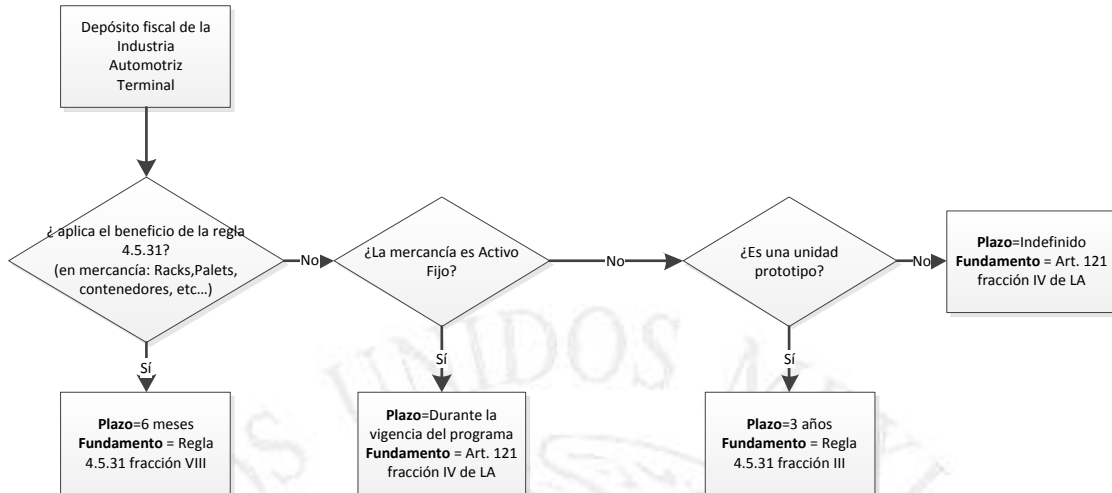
Depósito fiscal de la Industria Automotriz Terminal

¿ aplica el beneficio de la regla 4.5.31? (en mercancía: Racks,Palets, contenedores, etc…)

No

¿La mercancía es Activo Fijo?

No

¿Es una unidad prototipo?

No

**Plazo**=Indefinido **Fundamento** = Art. 121 fracción IV de LA

Sí

**Plazo**=6 meses **Fundamento** = Regla 4.5.31 fracción VIII

Sí

**Plazo**=Durante la vigencia del programa **Fundamento** = Art. 121 fracción IV de LA

Sí

**Plazo**=3 años **Fundamento** = Regla 4.5.31 fracción III